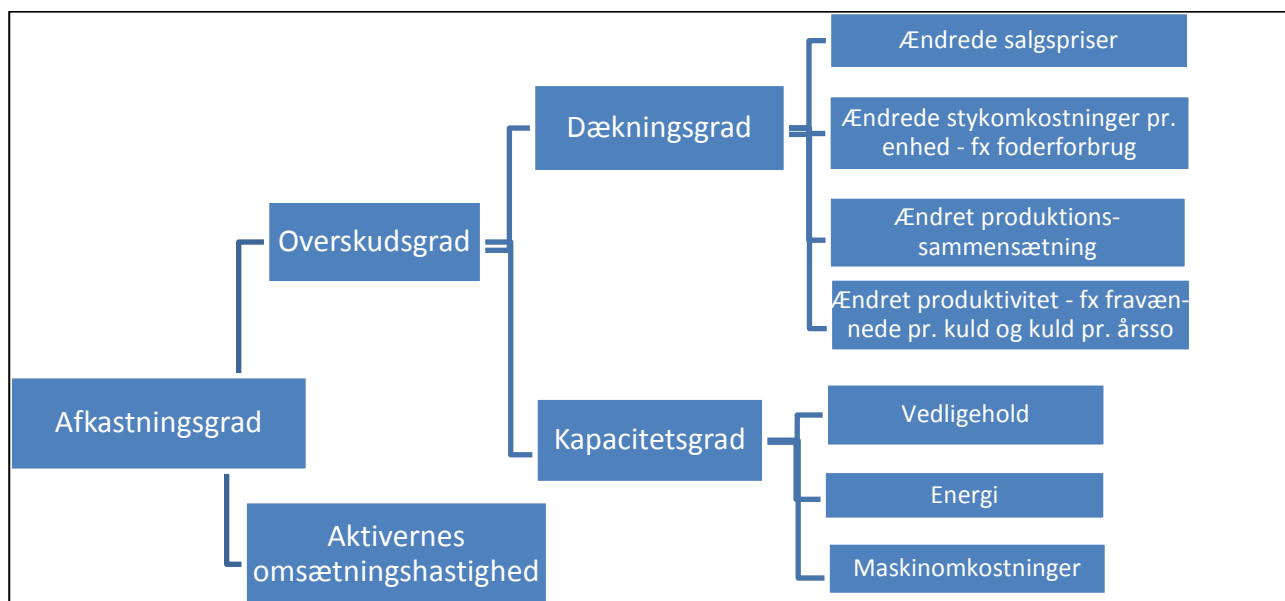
Afkastningsgrad

Overskudsgrad

Aktivernes omsætningshastighed

Dækningsgrad

Kapacitetsgrad

Ændrede salgspriser

Ændrede stykomkostninger pr. enhed - fx foderforbrug

Ændret produktionssammensætning

Ændret produktivitet - fx fravænnede pr. kuld og kuld pr. årsso

Vedligehold

Energi

Maskinomkostninger